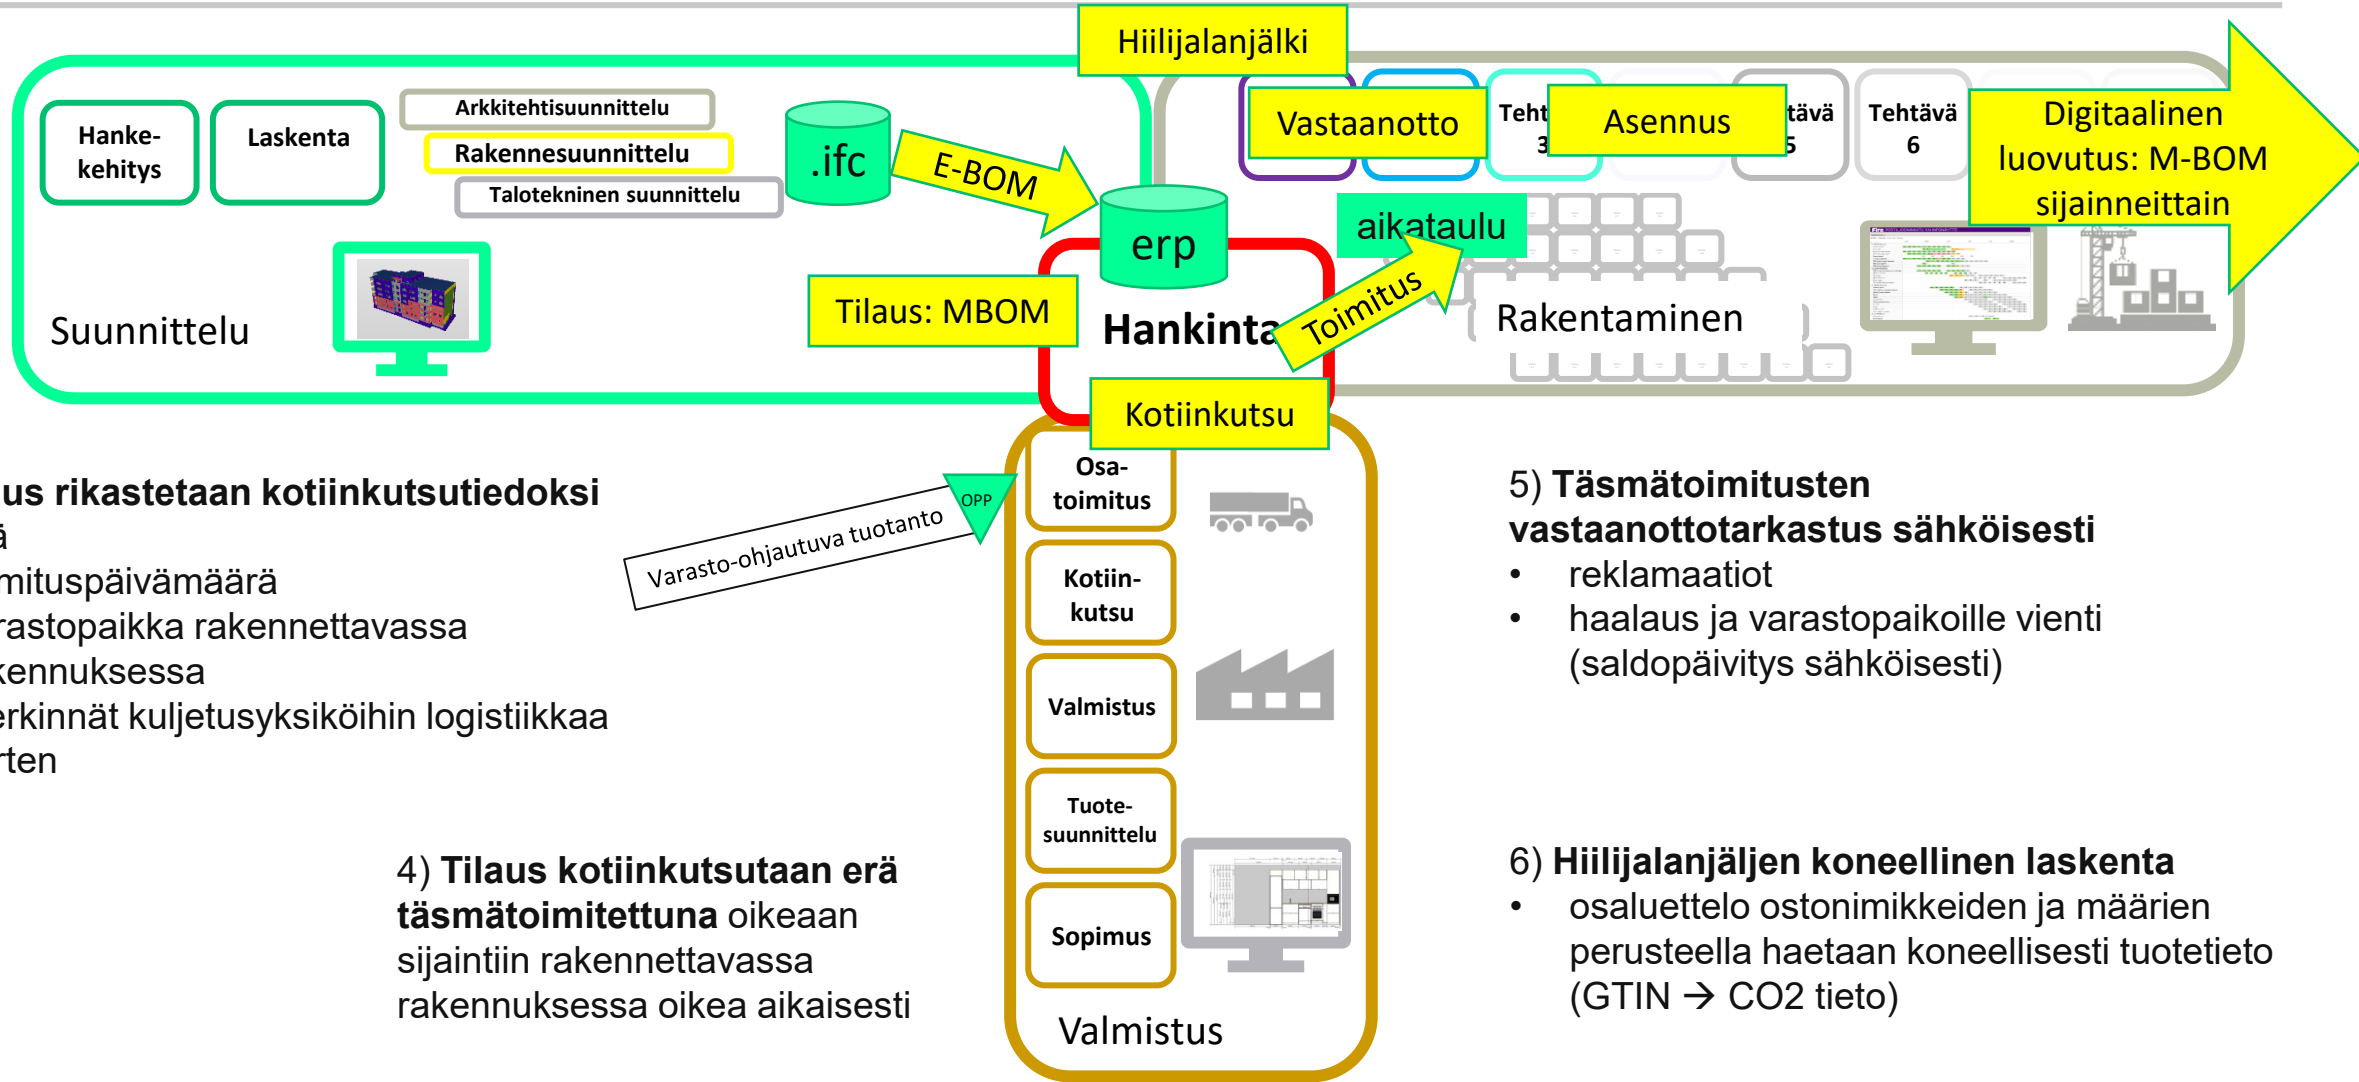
Hiilijalanjälki

Hanke-kehitys

Laskenta

Arkkitehtisuunnittelu

Rakennesuunnittelu

Talotekninen suunnittelu

.ifc

E-BOM

erp

Vastaanotto

Teht 3

Asennus

tävä 5

Tehtävä 6

Digitaalinen luovutus: M-BOM sijainneittain

aikataulu

Toimitus

Tilaus: MBOM

Hankinta

Rakentaminen

Suunnittelu

Kotiinkutsu

Osa-toimitus

Kotiin-kutsu

Valmistus

Tuote-suunnittelu

Sopimus

Valmistus

OPP

Varasto-ohjautuva tuotanto

us rikastetaan kotiinkutsutiedoksi
ä
mituspäivämäärä
rastopaikka rakennettavassa
kennuksessa
erkinnät kuljetusyksiköihin logistiikkaa
rten

4) **Tilaus kotiinkutsutaan erä täsmätoimitettuna** oikeaan sijaintiin rakennettavassa rakennuksessa oikea aikaisesti

5) **Täsmätoimitusten vastaanottotarkastus sähköisesti**
• reklamaatiot
• haalaus ja varastopaikoille vienti (saldopäivitys sähköisesti)

6) **Hiilijalanjäljen koneellinen laskenta**
• osaluettelo ostonimikkeiden ja määrien perusteella haetaan koneellisesti tuotetieto (GTIN → CO2 tieto)